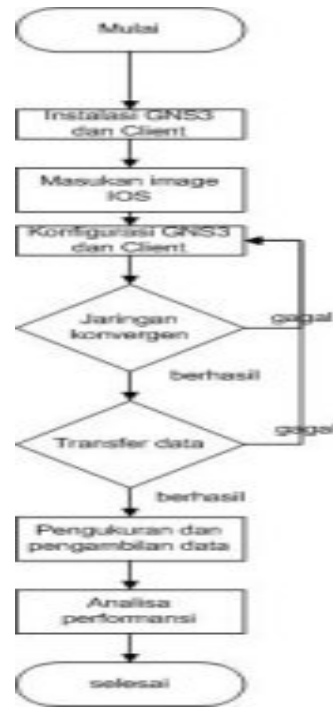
Mulai

Instalasi GNS3 dan Client

Masukan image IOS

Konfigurasi GNS3 dan Client

Jaringan konvergen

gagal

berhasil

Transfer data

gagal

berhasil

Pengukuran dan pengambilan data

Analisa performansi

selesai